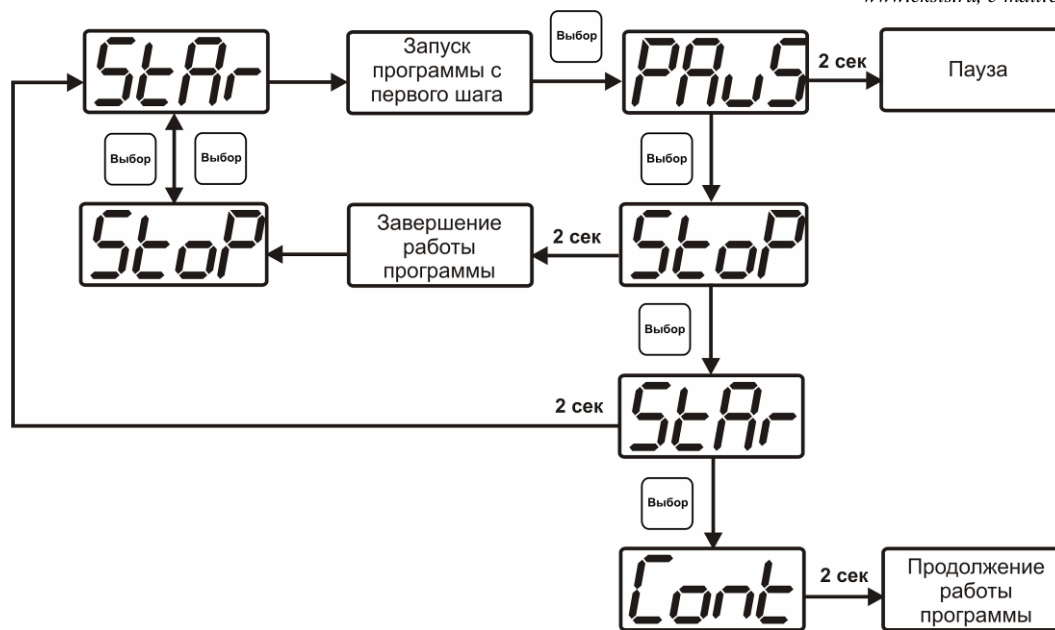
StAr

Запуск программы с первого шага

Выбор

PAuS

2 сек

Пауза

Выбор

Выбор

Выбор

StoP

Завершение работы программы

2 сек

StoP

Выбор

2 сек

StAr

Выбор

Cont

2 сек

Продолжение работы программы